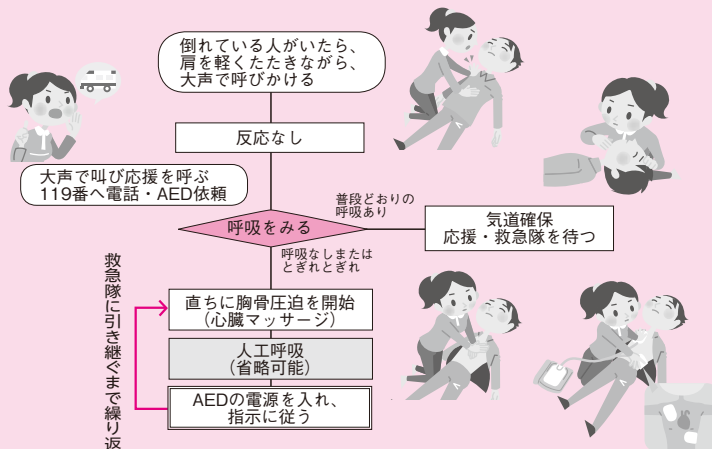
倒れている人がいたら、
肩を軽くたたきながら、
大声で呼びかける

反応なし

大声で叫び応援を呼ぶ
119番へ電話・AED依頼

呼吸をみる

普段どおりの
呼吸あり

気道確保
応援・救急隊を待つ

呼吸なしまたは
とぎれとぎれ

救急隊に引き継ぐまで繰り返

直ちに胸骨圧迫を開始
（心臓マッサージ）

人工呼吸
（省略可能）

AEDの電源を入れ、
指示に従う